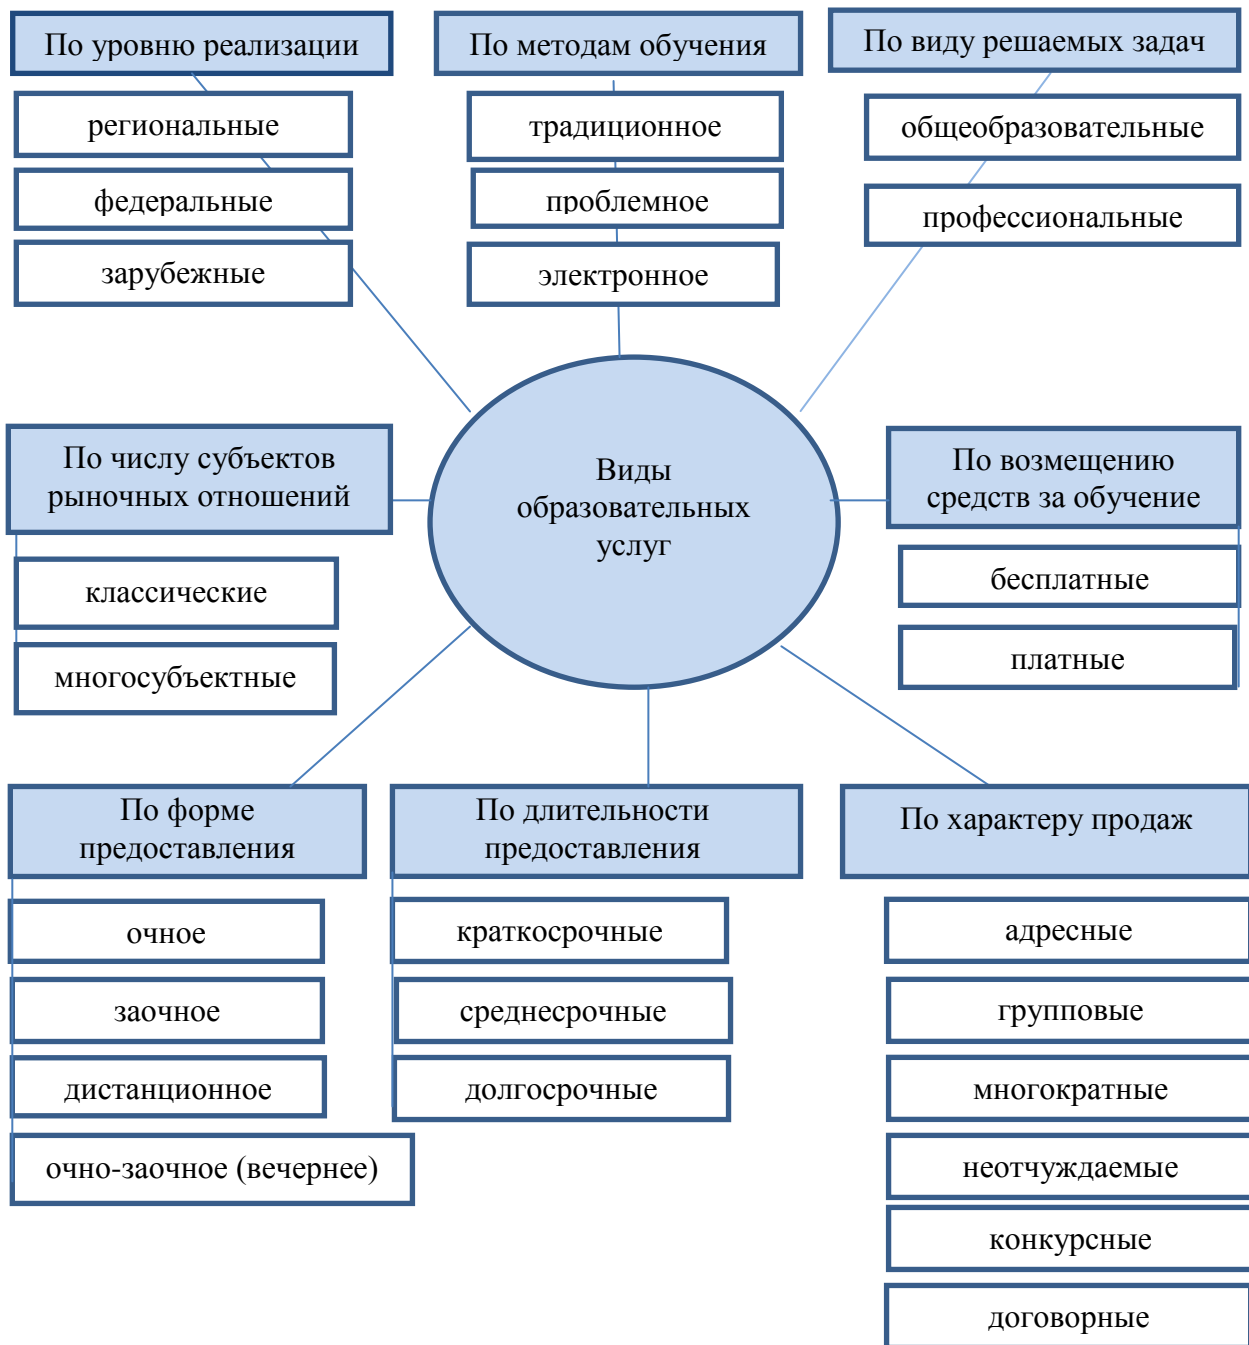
По уровню реализации

региональные

федеральные

зарубежные

По методам обучения

традиционное

проблемное

электронное

По виду решаемых задач

общеобразовательные

профессиональные

По числу субъектов рыночных отношений

классические

многосубъектные

Виды образовательных услуг

По возмещению средств за обучение

бесплатные

платные

По форме предоставления

очное

заочное

дистанционное

очно-заочное (вечернее)

По длительности предоставления

краткосрочные

среднесрочные

долгосрочные

По характеру продаж

адресные

групповые

многократные

неотчуждаемые

конкурсные

договорные